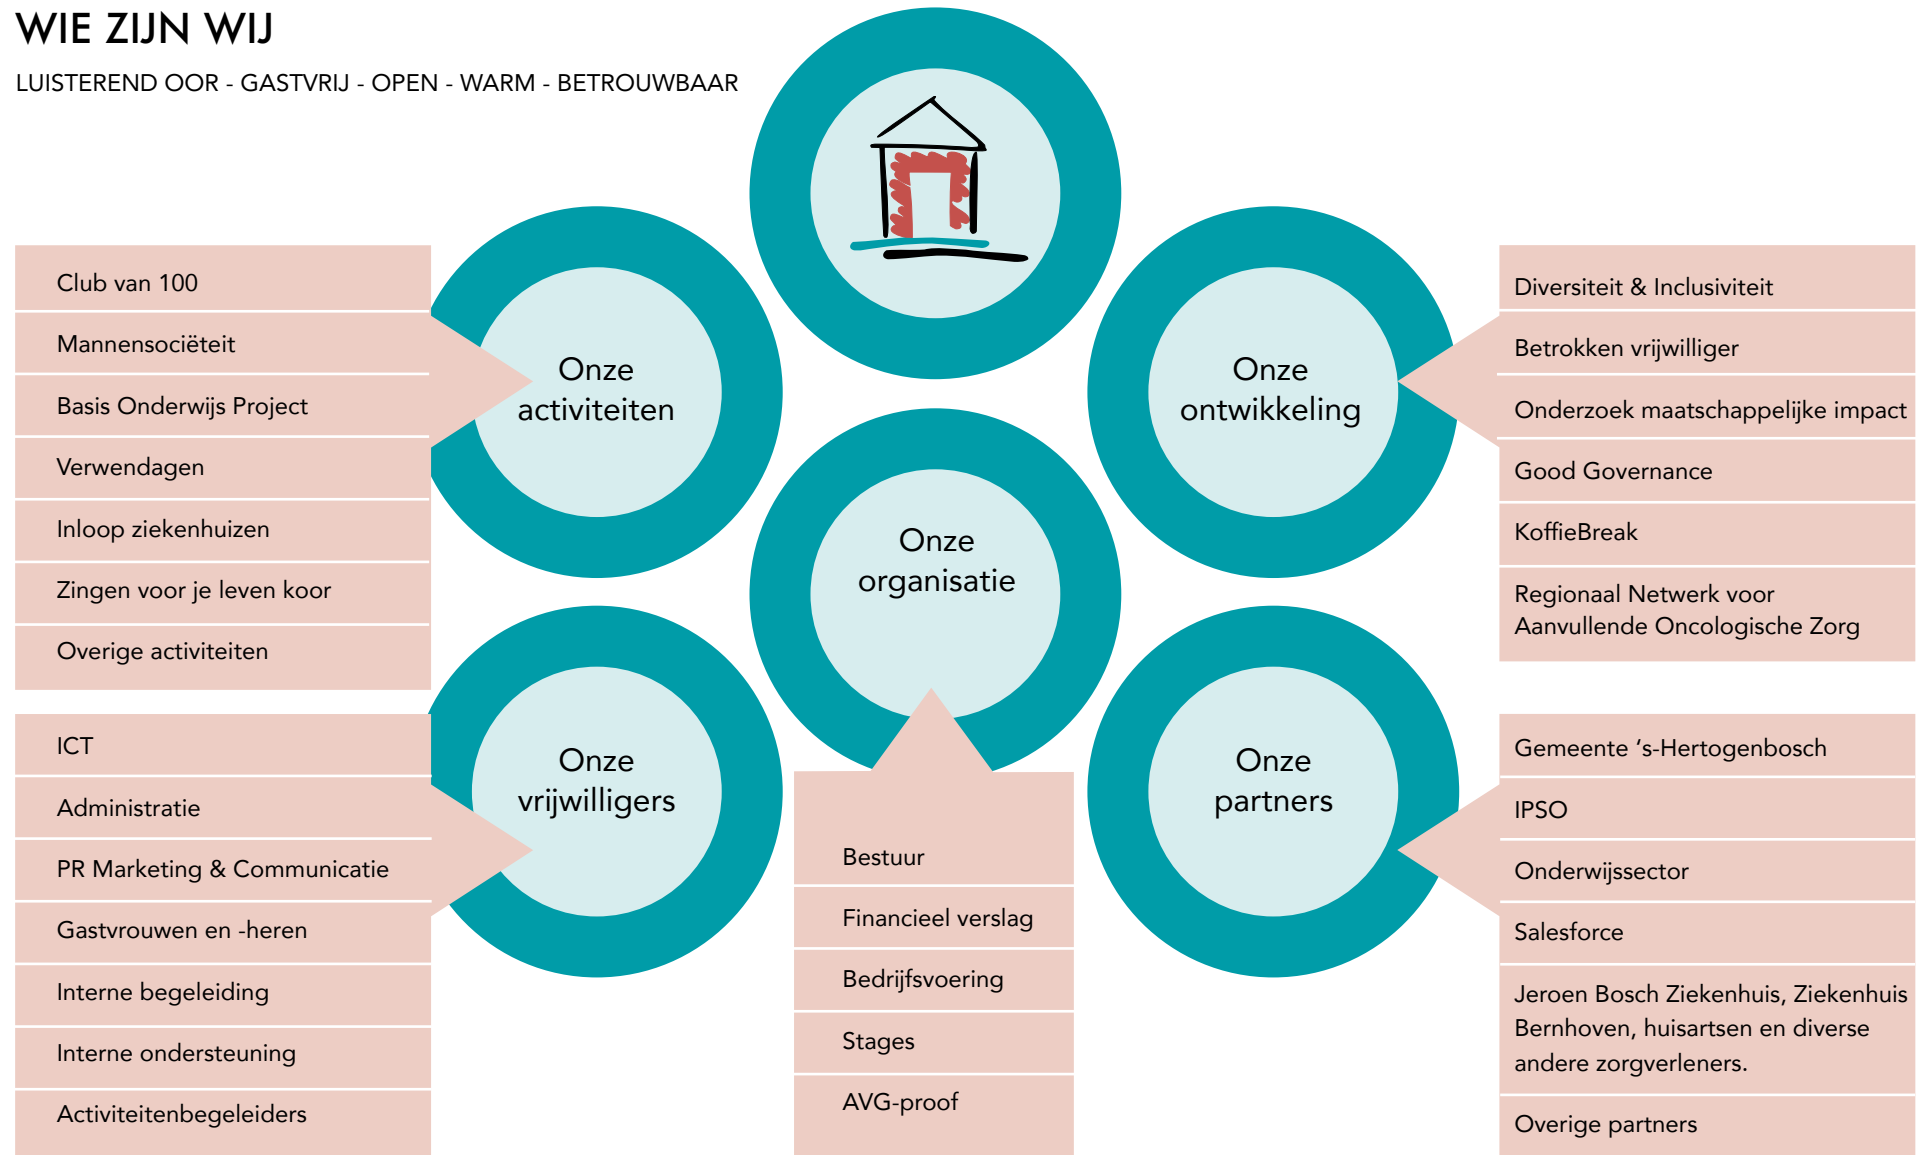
WIE ZIJN WIJ

LUISTEREND OOR - GASTVRIJ - OPEN - WARM - BETROUWBAAR

Club van 100

Mannensociëteit

Basis Onderwijs Project

Verwendagen

Inloop ziekenhuizen

Zingen voor je leven koor

Overige activiteiten

Onze activiteiten

Onze ontwikkeling

Diversiteit & Inclusiviteit

Betrokken vrijwilliger

Onderzoek maatschappelijke impact

Good Governance

KoffieBreak

Regionaal Netwerk voor Aanvullende Oncologische Zorg

Onze organisatie

ICT

Administratie

PR Marketing & Communicatie

Gastvrouwen en -heren

Interne begeleiding

Interne ondersteuning

Activiteitenbegeleiders

Onze vrijwilligers

Bestuur

Financieel verslag

Bedrijfsvoering

Stages

AVG-proof

Onze partners

Gemeente 's-Hertogenbosch

IPSO

Onderwijssector

Salesforce

Jeroen Bosch Ziekenhuis, Ziekenhuis Bernhoven, huisartsen en diverse andere zorgverleners.

Overige partners